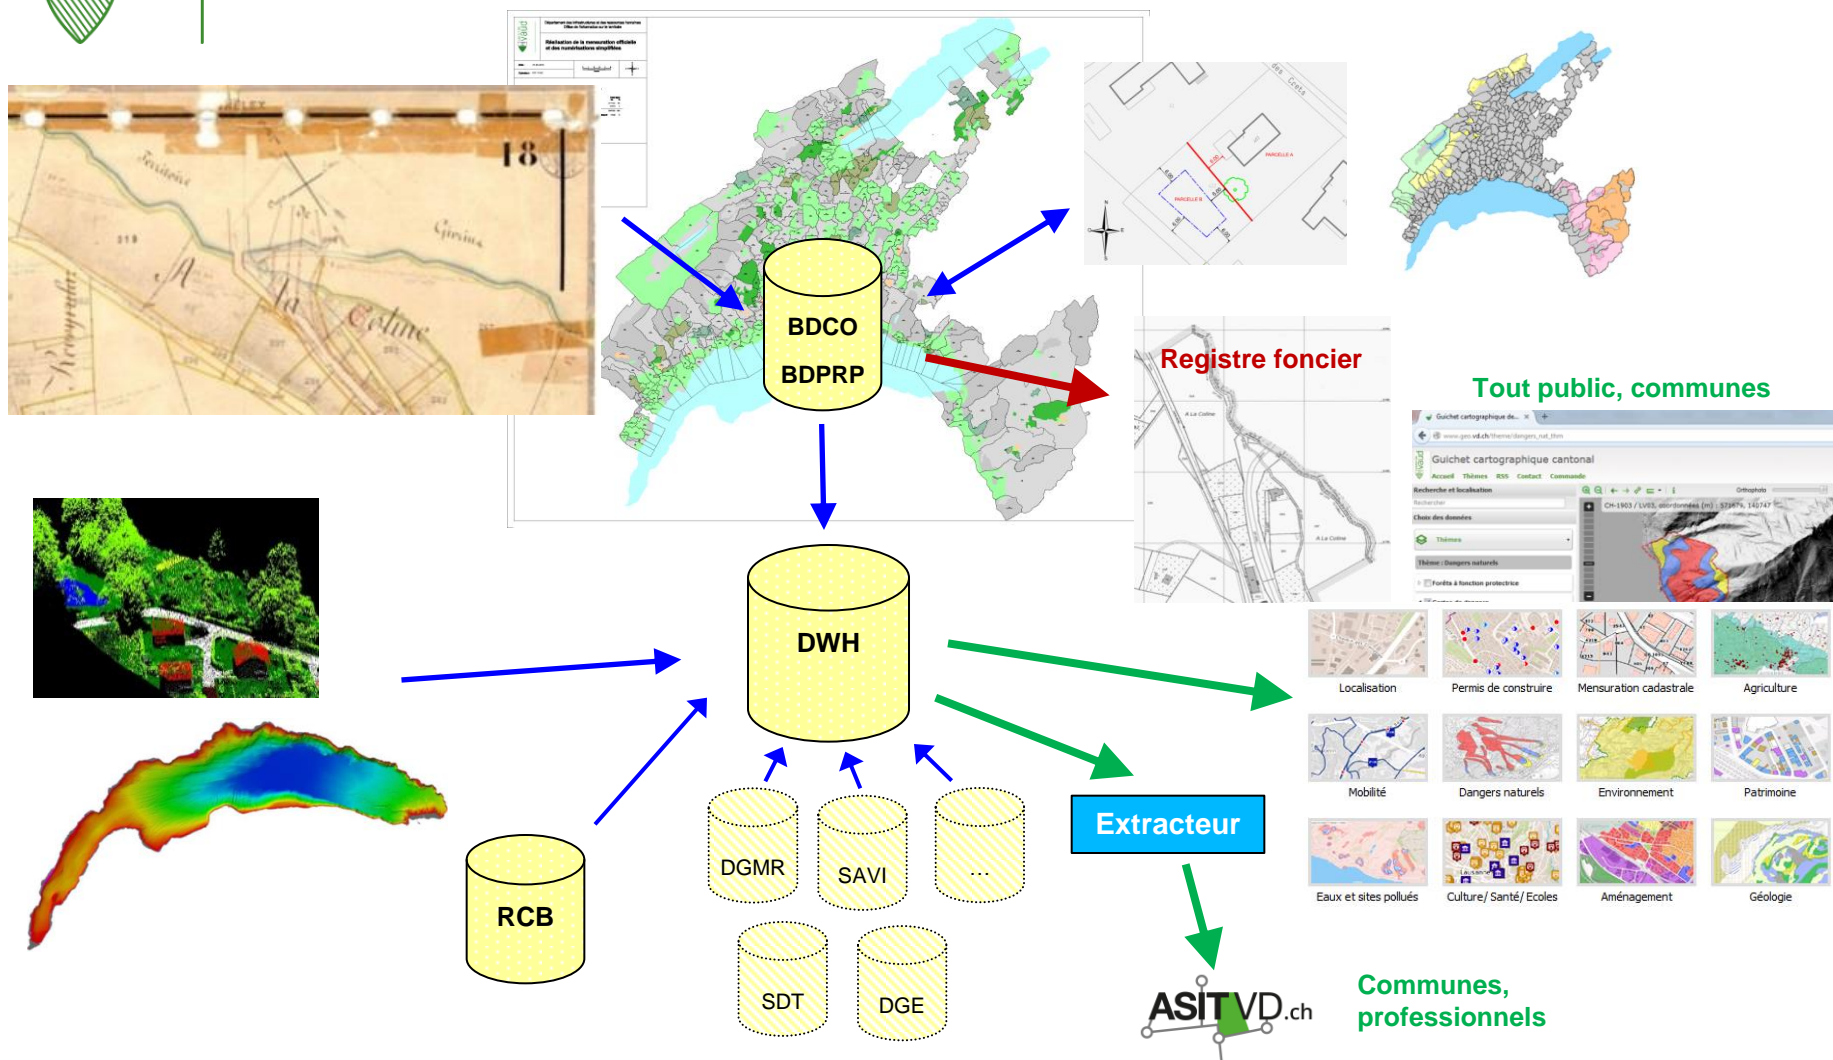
BDCO
BDPRP

Registre foncier

Tout public, communes

Guichet cartographique cantonal

DWH

Localisation

Permis de construire

Mensuration cadastrale

Agriculture

Mobilité

Dangers naturels

Environnement

Patrimoine

Eaux et sites pollués

Culture/ Santé/ Ecoles

Aménagement

Géologie

Extracteur

DGMR

SAVI

...

RCB

SDT

DGE

ASITVD.ch

Communes, professionnels